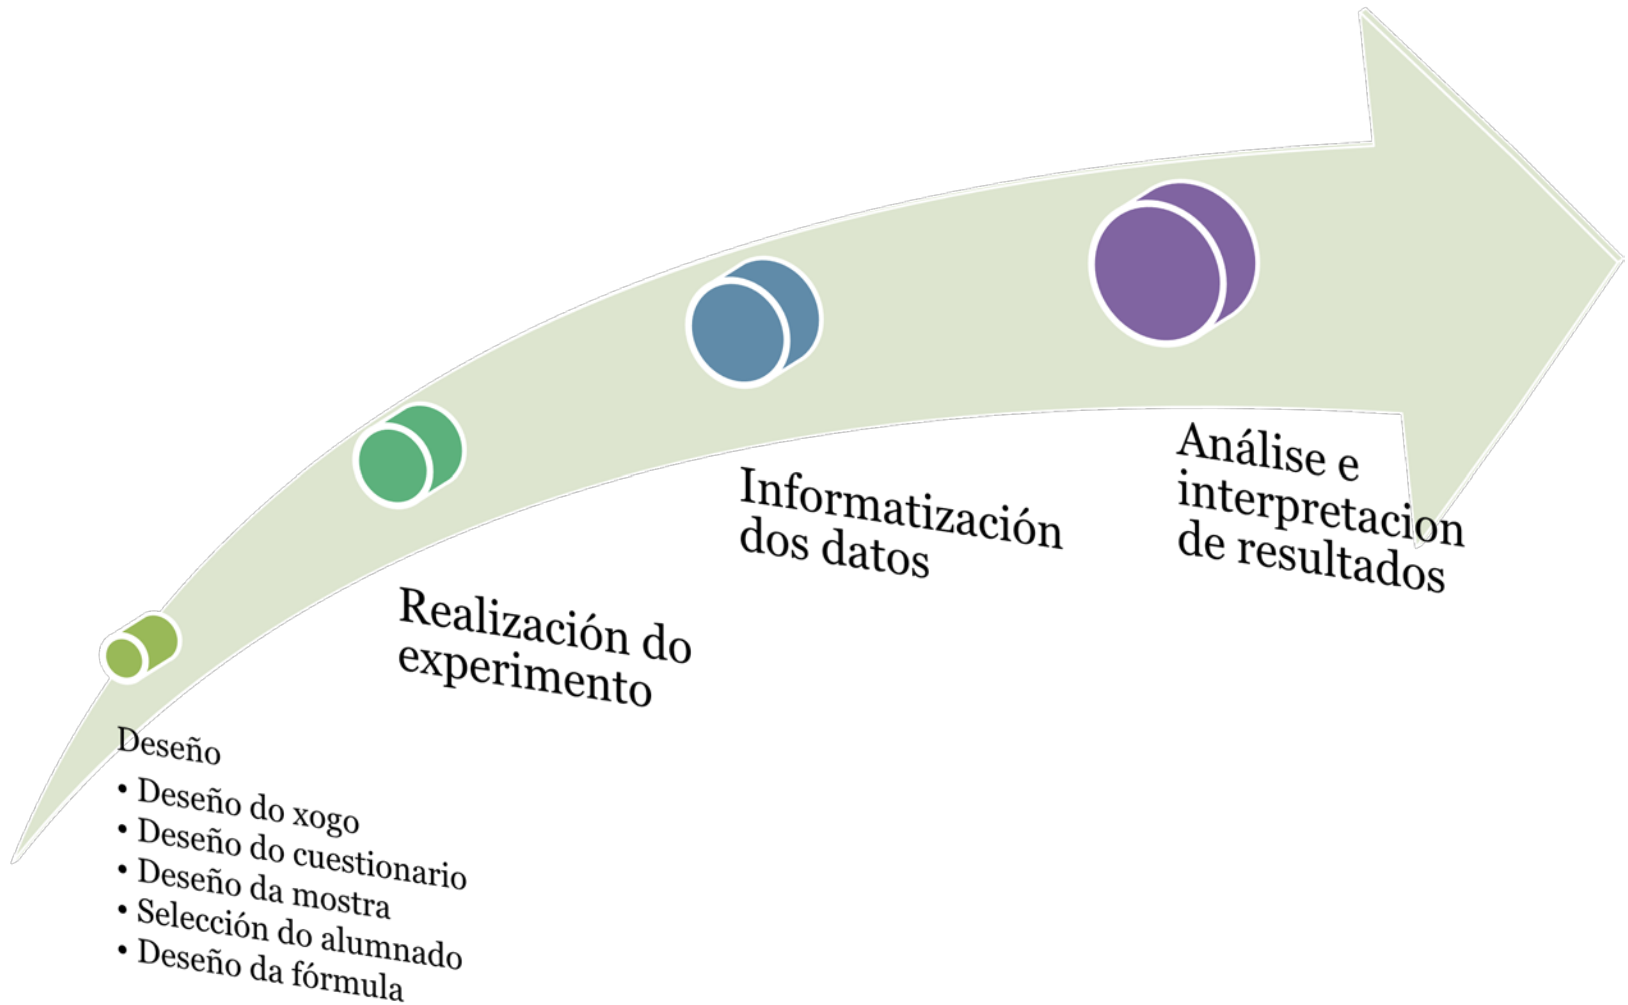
Deseño

• Deseño do xogo
• Deseño do cuestionario
• Deseño da mostra
• Selección do alumnado
• Deseño da fórmula

Realización do experimento

Informatización dos datos

Análise e interpretacion de resultados